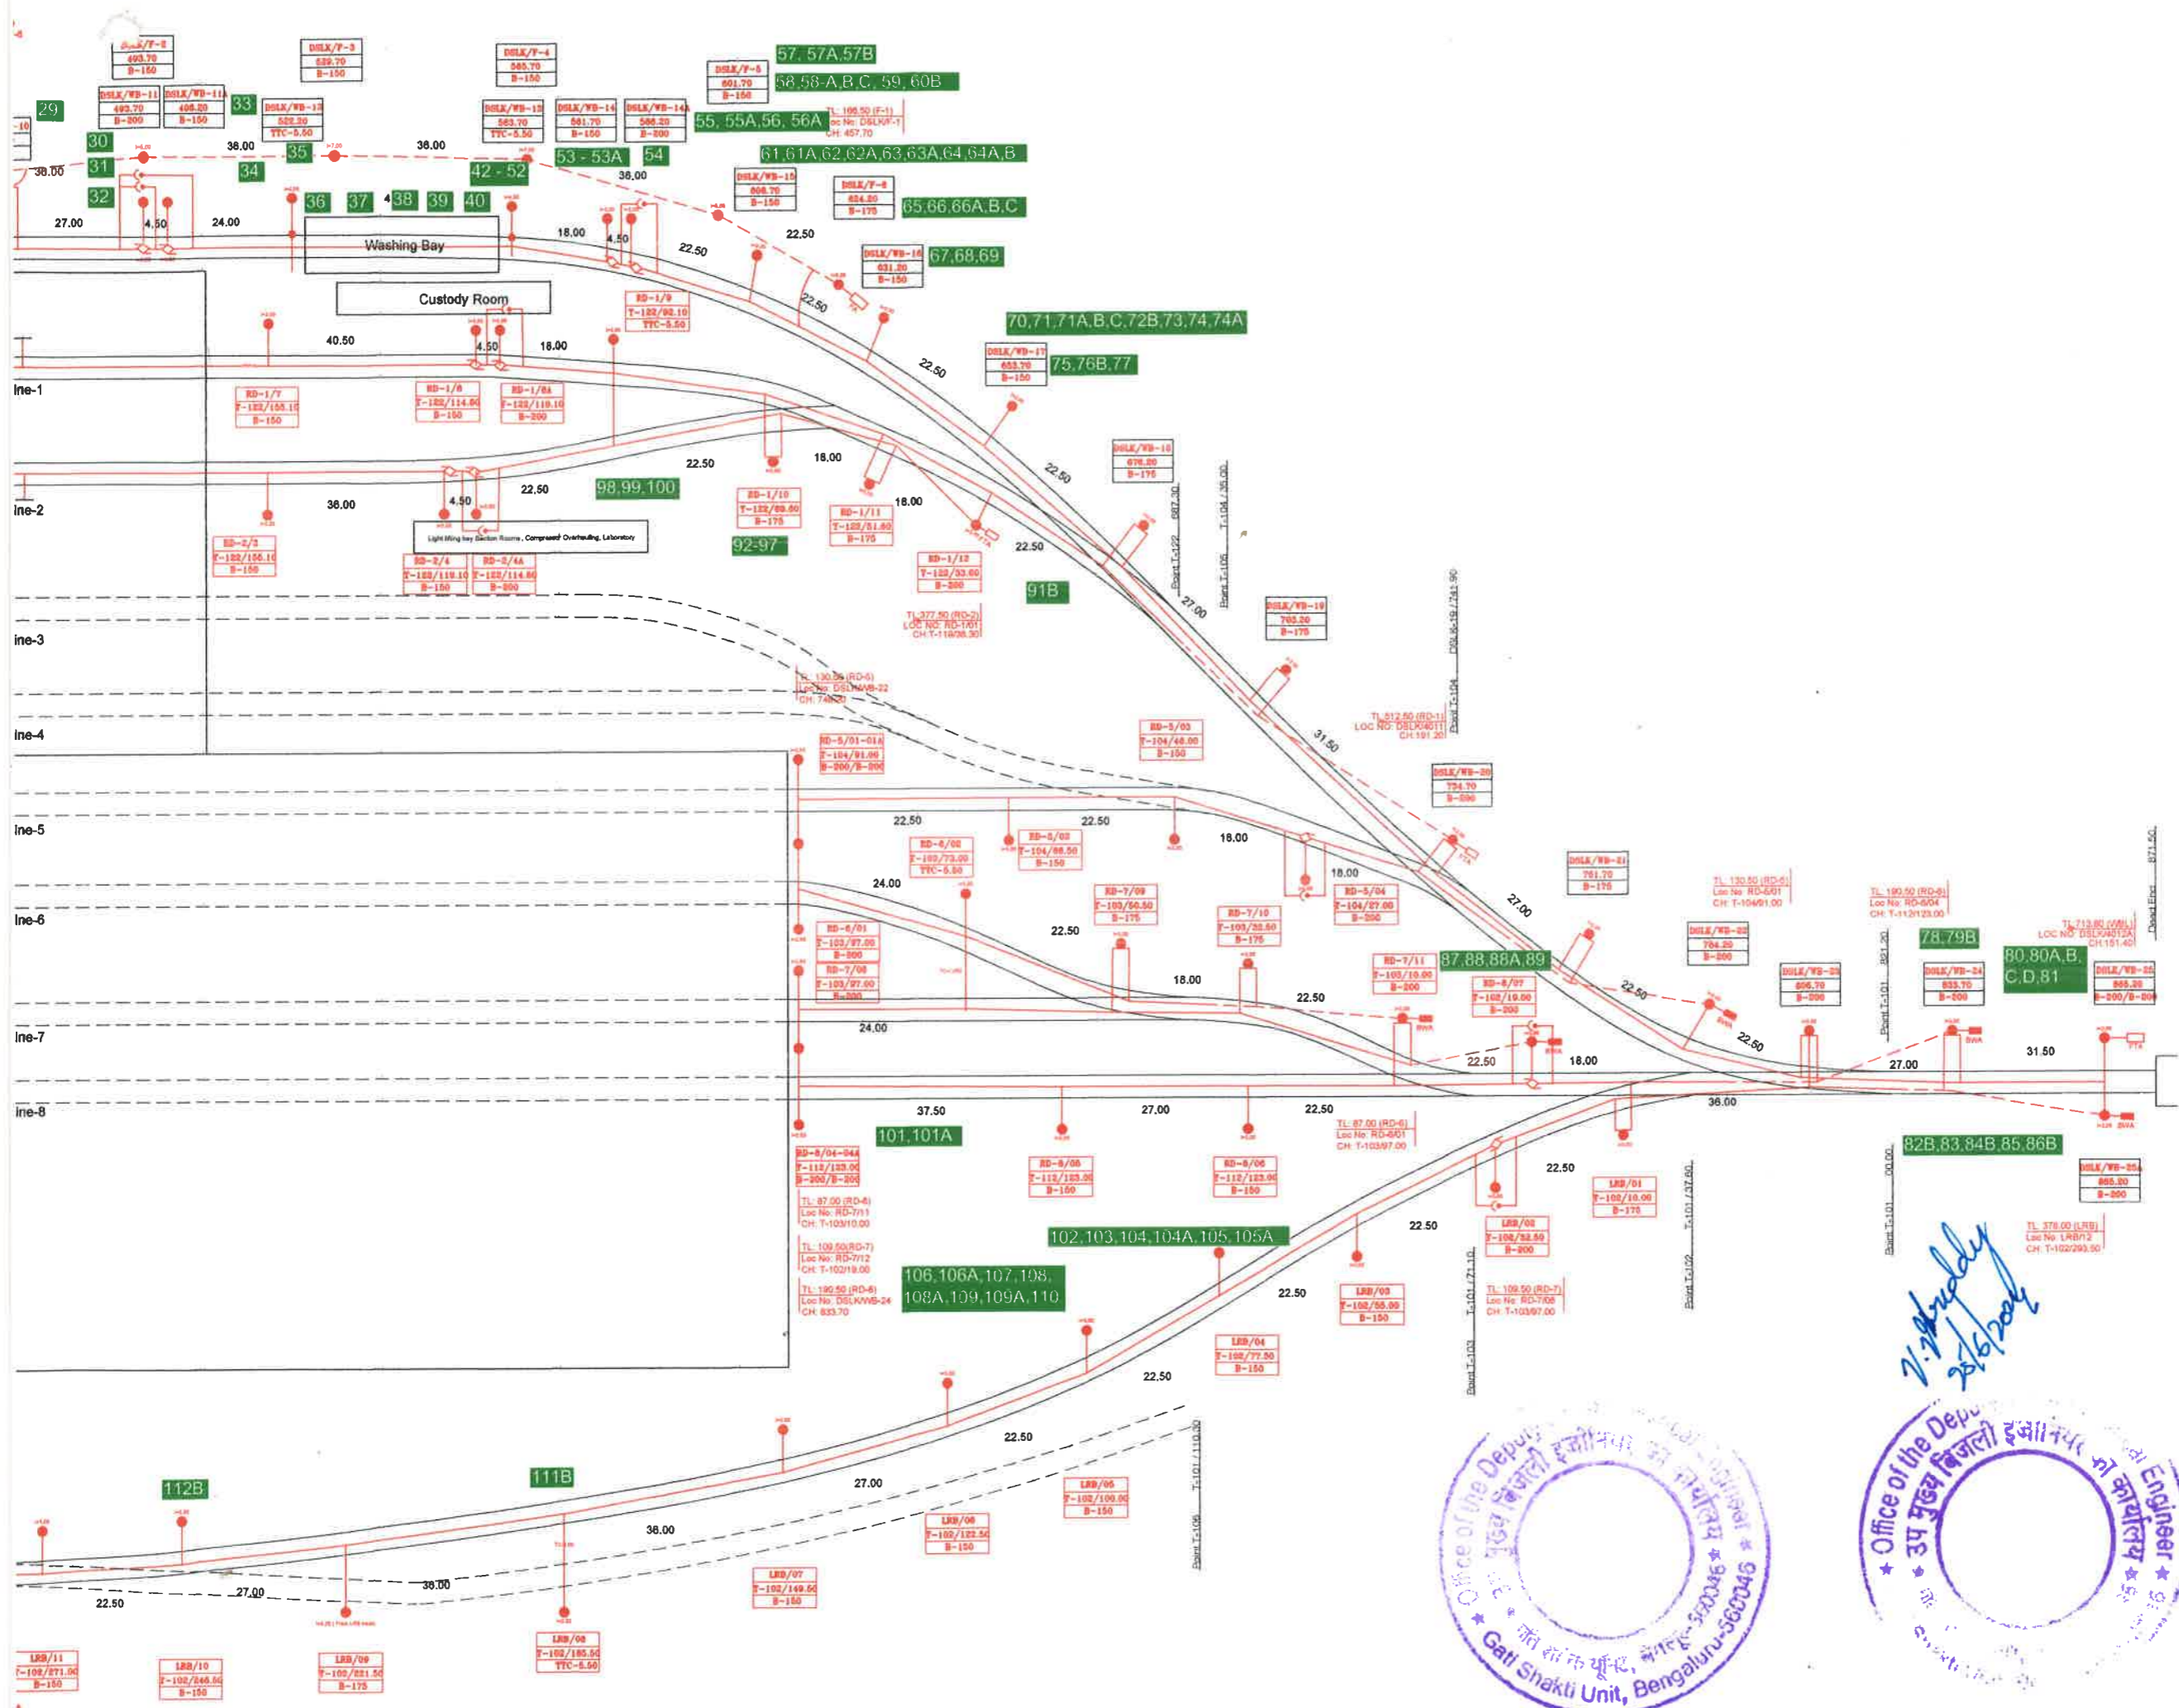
DSLK/F-2
493.70
B-150

DSLK/F-3
539.70
B-150

DSLK/F-4
565.70
B-150

DSLK/F-5
601.70
B-150

57, 57A,57B
58,58-A,B,C, 59, 60B

DSLK/WB-11
493.70
B-200

DSLK/WB-11A
406.20
B-150

33

DSLK/WB-13
522.20
TTC-5.50

DSLK/WB-12
563.70
TTC-5.50

DSLK/WB-14
581.70
B-150

DSLK/WB-14A
588.20
B-200

55, 55A,56, 56A

TL: 166.50 (F-1)
Loc No: DSLK/F-1
CH: 457.70

29
30
31
32
34
35
36
37
38
39
40
42 - 52
53 - 53A
54

61,61A,62,62A,63,63A,64,64A,B

DSLK/WB-15
606.70
B-150

DSLK/F-6
624.20
B-175

65,66,66A,B,C

DSLK/WB-16
631.20
B-150

67,68,69

36.00
36.00
36.00
38.00
27.00
4.50
24.00
18.00
4.50
22.50
22.50
22.50

Washing Bay
Custody Room

RD-1/9
T-122/92.10
TTC-5.50

70,71,71A,B,C,72B,73,74,74A

DSLK/WB-17
653.70
B-150

75,76B,77

40.50
4.50
18.00
22.50

ine-1

RD-1/7
T-122/155.10
B-150

RD-1/8
T-102/114.80
B-150

RD-1/8A
T-122/119.10
B-200

DSLK/WB-18
676.20
B-175

22.50
18.00
22.50

ine-2

36.00
4.50
22.50

98,99,100

RD-1/10
T-122/69.60
B-175

RD-1/11
T-122/51.60
B-175

18.00

Light lifting bay Section Rooms, Compressed Overhauling, Laboratory

RD-2/3
T-122/155.10
B-150

RD-2/4
T-122/119.10
B-150

RD-2/4A
T-122/114.80
B-200

92-97

RD-1/12
T-122/33.60
B-200

22.50

91B

TL:377.50 (RD-2)
LOC NO: RD-1/01
CH: T-119/38.30

Point T-122 687.30
Point T-105 T-104 / 35.00

27.00

DSLK/WB-19
703.20
B-175

Point T-104 DSLK-19 / 741.90

ine-3

TL: 130.50 (RD-5)
Loc No: DSLK/WB-22
CH: 748.20

ine-4

RD-5/01-01A
T-104/91.00
B-200/B-200

RD-5/03
T-104/48.00
B-150

TL: 512.50 (RD-1)
LOC NO: DSLK/4011
CH: 191.20

31.50

DSLK/WB-20
724.70
B-200

ine-5

22.50
22.50

RD-6/02
T-102/73.00
TTC-5.50

RD-5/02
T-104/66.50
B-150

18.00
18.00

DSLK/WB-21
761.70
B-175

27.00

TL: 130.50 (RD-5)
Loc No: RD-6/01
CH: T-104/91.00

TL: 190.50 (RD-8)
Loc No: RD-6/04
CH: T-112/123.00

871.50
Dead End

24.00

ine-6

RD-6/01
T-103/97.00
B-200

RD-7/08
T-103/97.00
B-200

RD-7/09
T-103/50.50
B-175

RD-7/10
T-103/32.50
B-175

RD-5/04
T-104/27.00
B-200

22.50
18.00

RD-7/11
T-103/10.00
B-200

87,88,88A,89

RD-8/07
T-102/19.00
B-200

DSLK/WB-22
784.20
B-200

DSLK/WB-23
806.70
B-200

78,79B

DSLK/WB-24
833.70
B-200

80,80A,B,C,D,81

TL: 713.80 (WBL)
LOC NO: DSLK/4012A
CH: 151.40

DSLK/WB-25
868.20
B-200/B-200

Point T-101 831.20

22.50
22.50
22.50
18.00
27.00
31.50

ine-7

24.00

ine-8

37.50
27.00
22.50
36.00

101,101A

RD-8/04-04A
T-112/123.00
B-200/B-200

RD-8/05
T-112/123.00
B-150

RD-8/06
T-112/123.00
B-150

TL: 87.00 (RD-6)
Loc No: RD-6/01
CH: T-103/97.00

82B,83,84B,85,86B

DSLK/WB-25A
868.20
B-200

TL: 87.00 (RD-6)
Loc No: RD-7/11
CH: T-103/10.00

TL: 109.50(RD-7)
Loc No: RD-7/12
CH: T-102/19.00

TL: 190.50 (RD-8)
Loc No: DSLK/WB-24
CH: 833.70

22.50

LRB/01
T-102/10.00
B-175

T-101 / 37.80

Point T-101 00.00

102,103,104,104A,105,105A

22.50

LRB/02
T-102/32.50
B-200

TL: 378.00 (LRB)
Loc No: LRB/12
CH: T-102/293.50

106,106A,107,108,
108A,109,109A,110

22.50

LRB/03
T-102/55.00
B-150

TL: 109.50 (RD-7)
Loc No: RD-7/08
CH: T-103/97.00

T-101 / 71.10
Point T-102

LRB/04
T-102/77.50
B-150

22.50

Point T-103

V. Anudy
28/6/2024

22.50

T-101 / 110.30
Point T-106

112B
111B

27.00

LRB/05
T-102/100.00
B-150

36.00

LRB/06
T-102/122.50
B-150

36.00
22.50
27.00

LRB/07
T-102/149.50
B-150

LRB/11
T-102/271.00
B-150

LRB/10
T-102/248.50
B-150

LRB/09
T-102/221.50
B-175

LRB/08
T-102/185.50
TTC-5.50

Office of the Deputy Chief Electrical Engineer
उप मुख्य बिजली इंजीनियर का कार्यालय
गति शक्ति यूनिट, बेंगलूरु-560046
Gati Shakti Unit, Bengaluru-560046

Office of the Deputy Chief Electrical Engineer
उप मुख्य बिजली इंजीनियर का कार्यालय